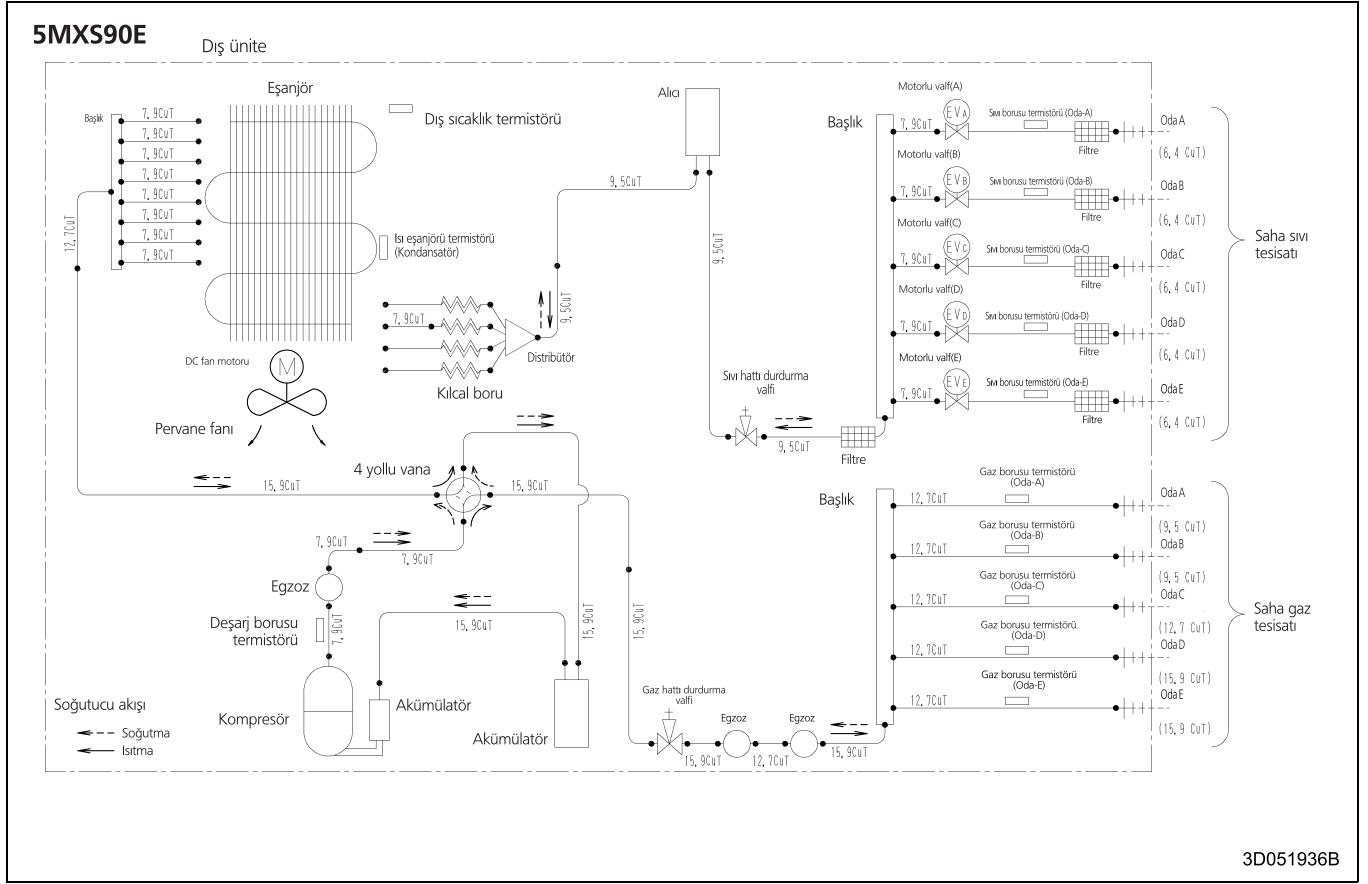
5MXS90E

Dış ünite

Eşanjör

Başlık

7, 9CuT
7, 9CuT
7, 9CuT
7, 9CuT
7, 9CuT
7, 9CuT
7, 9CuT
7, 9CuT

Dış sıcaklık termistörü

12, 7CuT

Isı eşanjörü termistörü (Kondansatör)

Alıcı

9, 5CuT

9, 5CuT

7, 9CuT

9, 5CuT

Distribütör

Kılcal boru

DC fan motoru

M

Pervane fanı

Motorlu valf(A)
EVA
Sıvı borusu termistörü (Oda-A)
Oda A
Filtre
(6, 4 CuT)

Başlık
7, 9CuT

Motorlu valf(B)
EVB
7, 9CuT
Sıvı borusu termistörü (Oda-B)
Oda B
Filtre
(6, 4 CuT)

Motorlu valf(C)
EVC
7, 9CuT
Sıvı borusu termistörü (Oda-C)
Oda C
Filtre
(6, 4 CuT)

Motorlu valf(D)
EVD
7, 9CuT
Sıvı borusu termistörü (Oda-D)
Oda D
Filtre
(6, 4 CuT)

Motorlu valf(E)
EVE
7, 9CuT
Sıvı borusu termistörü (Oda-E)
Oda E
Filtre
(6, 4 CuT)

Saha sıvı tesisatı

Sıvı hattı durdurma valfi

9, 5CuT

Filtre

4 yollu vana

15, 9CuT

15, 9CuT

7, 9CuT

7, 9CuT

Egzoz

Deşarj borusu termistörü

7, 9CuT

15, 9CuT

15, 9CuT

15, 9CuT

Başlık

12, 7CuT
Gaz borusu termistörü (Oda-A)
Oda A
(9, 5 CuT)

12, 7CuT
Gaz borusu termistörü (Oda-B)
Oda B
(9, 5 CuT)

12, 7CuT
Gaz borusu termistörü (Oda-C)
Oda C
(12, 7 CuT)

12, 7CuT
Gaz borusu termistörü (Oda-D)
Oda D
(15, 9 CuT)

12, 7CuT
Gaz borusu termistörü (Oda-E)
Oda E
(15, 9 CuT)

Saha gaz tesisatı

Soğutucu akışı
Soğutma
Isıtma

Kompresör

Akümülatör

Akümülatör

Gaz hattı durdurma valfi

Egzoz

Egzoz

15, 9CuT

12, 7CuT

15, 9CuT

3D051936B